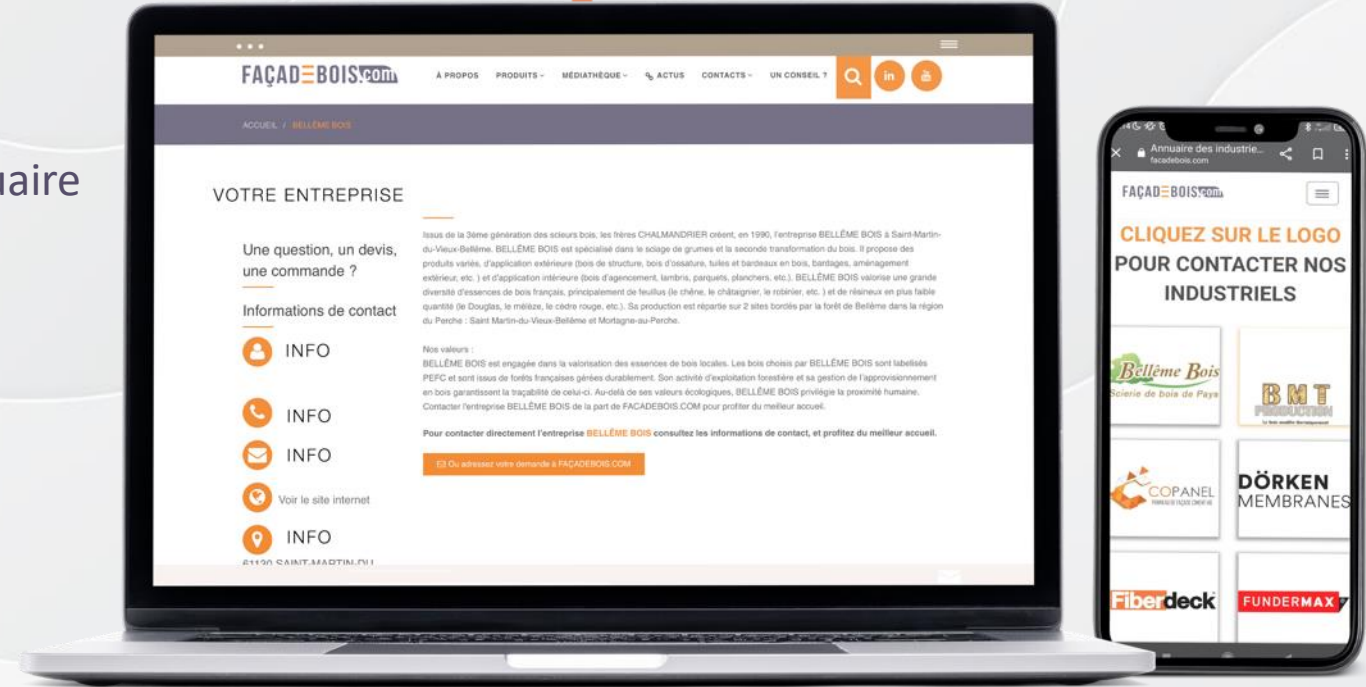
uaire

FAÇADEBOIS.com

À PROPOS PRODUITS MÉDIATHÈQUE ACTUS CONTACTS UN CONSEIL ?

ACCUEIL / BELLÊME BOIS

VOTRE ENTREPRISE

Une question, un devis, une commande ?

Informations de contact

INFO

INFO

INFO

Voir le site internet

INFO

61130 SAINT-MARTIN-DU

Issus de la 3ème génération des scieurs bois, les frères CHALMANDRIER créent, en 1990, l'entreprise BELLÊME BOIS à Saint-Martin-du-Vieux-Bellême. BELLÊME BOIS est spécialisé dans le sciage de grumes et la seconde transformation du bois. Il propose des produits variés, d'application extérieure (bois de structure, bois d'ossature, tuiles et bardeaux en bois, bardages, aménagement extérieur, etc. ) et d'application intérieure (bois d'agencement, lambris, parquets, planchers, etc.). BELLÊME BOIS valorise une grande diversité d'essences de bois français, principalement de feuillus (le chêne, le châtaignier, le robinier, etc. ) et de résineux en plus faible quantité (le Douglas, le mélèze, le cèdre rouge, etc.). Sa production est répartie sur 2 sites bordés par la forêt de Bellême dans la région du Perche : Saint Martin-du-Vieux-Bellême et Mortagne-au-Perche.

Nos valeurs :
BELLÊME BOIS est engagée dans la valorisation des essences de bois locales. Les bois choisis par BELLÊME BOIS sont labellisés PEFC et sont issus de forêts françaises gérées durablement. Son activité d'exploitation forestière et sa gestion de l'approvisionnement en bois garantissent la traçabilité de celui-ci. Au-delà de ses valeurs écologiques, BELLÊME BOIS privilégie la proximité humaine. Contacter l'entreprise BELLÊME BOIS de la part de FACADEBOIS.COM pour profiter du meilleur accueil.

Pour contacter directement l'entreprise BELLÊME BOIS consultez les informations de contact, et profitez du meilleur accueil.

Ou adressez votre demande à FAÇADEBOIS.COM

Annuaire des industrie...
facadebois.com

FAÇADEBOIS.com

CLIQUEZ SUR LE LOGO POUR CONTACTER NOS INDUSTRIELS

Bellême Bois
Scierie de bois de Pays

BMT PRODUCTION

COPANEL

DÖRKEN MEMBRANES

Fiberdeck

FUNDERMAX